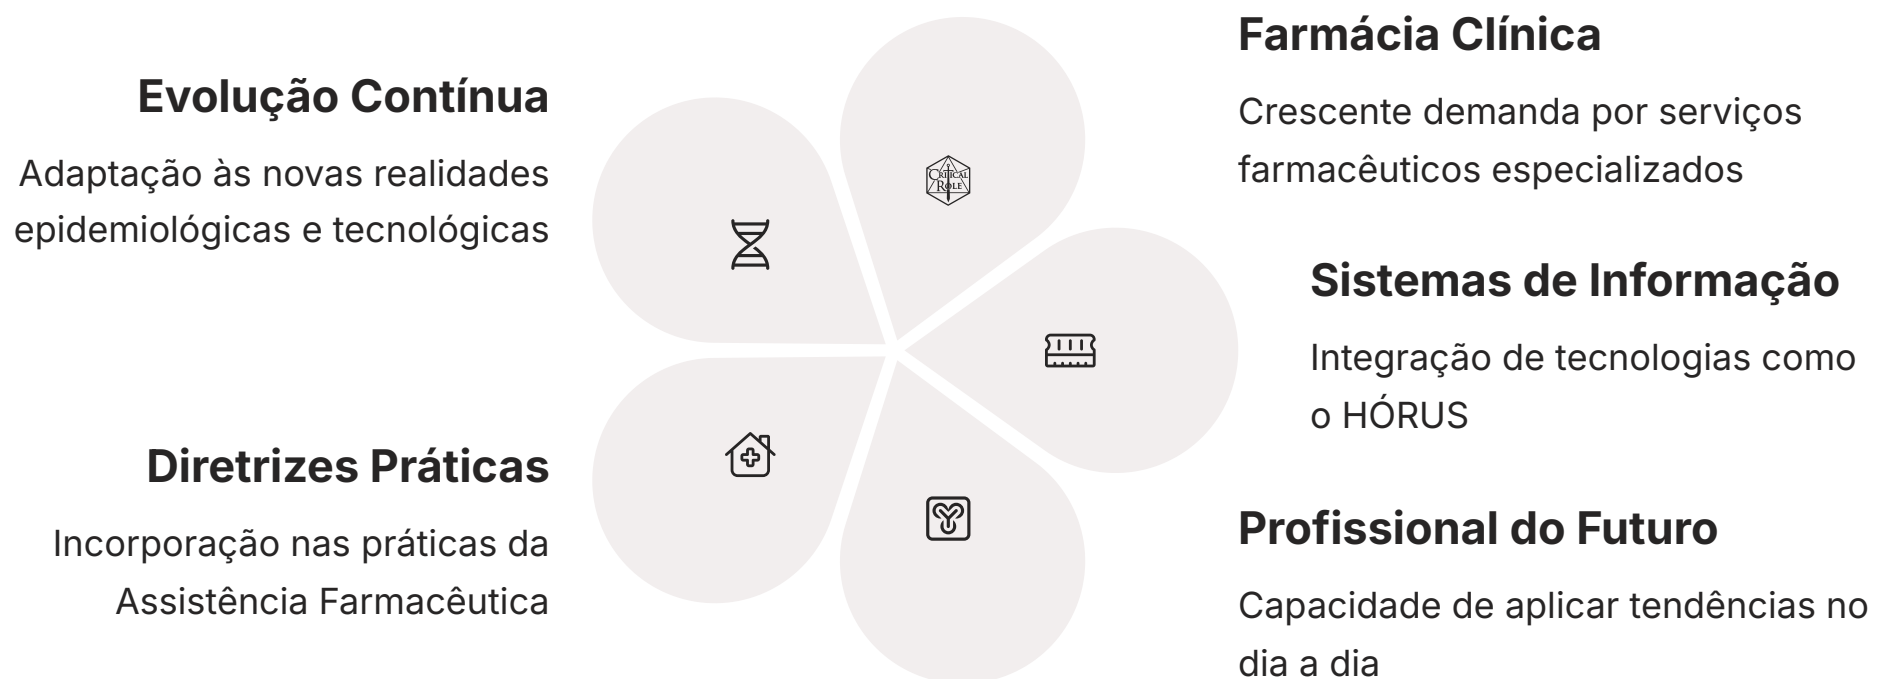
Evolução Contínua

Adaptação às novas realidades epidemiológicas e tecnológicas

Farmácia Clínica

Crescente demanda por serviços farmacêuticos especializados

Critical Role

Sistemas de Informação

Integração de tecnologias como o HÓRUS

Diretrizes Práticas

Incorporação nas práticas da Assistência Farmacêutica

Profissional do Futuro

Capacidade de aplicar tendências no dia a dia